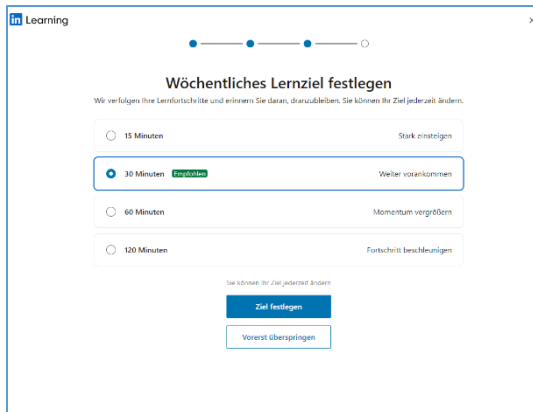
in Learning

×

Wöchentliches Lernziel festlegen

Wir verfolgen Ihre Lernfortschritte und erinnern Sie daran, dranzubleiben. Sie können Ihr Ziel jederzeit ändern.

15 Minuten — Stark einsteigen

30 Minuten Empfohlen — Weiter vorankommen

60 Minuten — Momentum vergrößern

120 Minuten — Fortschritt beschleunigen

Sie können Ihr Ziel jederzeit ändern

Ziel festlegen

Vorerst überspringen